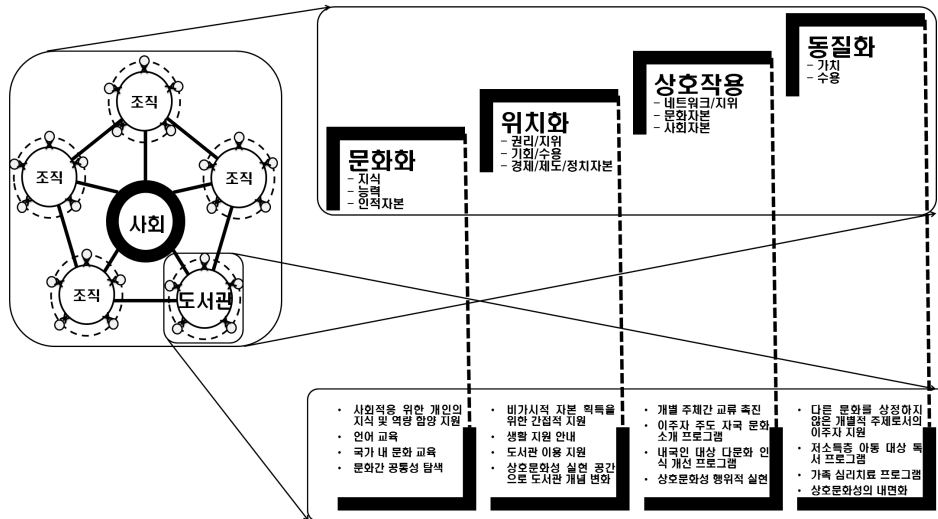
조직

조직

조직

사회

조직

도서관

문화화
- 지식
- 능력
- 인적자본

위치화
- 권리/지위
- 기회/수용
- 경제/제도/정치자본

상호작용
- 네트워크/지위
- 문화자본
- 사회자본

동질화
- 가치
- 수용

- 사회적응 위한 개인의 지식 및 역량 함양 지원
- 언어 교육
- 국가 내 문화 교육
- 문화간 공통성 탐색

- 비가시적 자본 획득을 위한 간접적 지원
- 생활 지원 안내
- 도서관 이용 지원
- 상호문화성 실현 공간으로 도서관 개념 변화

- 개별 주체간 교류 촉진
- 이주자 주도 자국 문화 소개 프로그램
- 내국인 대상 다문화 인식 개선 프로그램
- 상호문화성 행위적 실현

- 다른 문화를 상정하지 않은 개별적 주체로서의 이주자 지원
- 저소득층 아동 대상 독서 프로그램
- 가족 심리치료 프로그램
- 상호문화성의 내면화